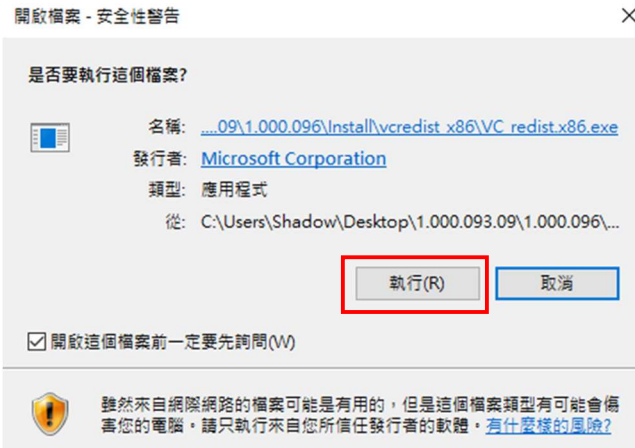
開啟檔案 - 安全性警告

是否要執行這個檔案?

名稱: ....09\1.000.096\Install\vcredist_x86\VC_redist.x86.exe
發行者: Microsoft Corporation
類型: 應用程式
從: C:\Users\Shadow\Desktop\1.000.093.09\1.000.096\...

執行(R) 取消

☑ 開啟這個檔案前一定要先詢問(W)

雖然來自網際網路的檔案可能是有用的，但是這個檔案類型有可能會傷害您的電腦。請只執行來自您所信任發行者的軟體。有什麼樣的風險?